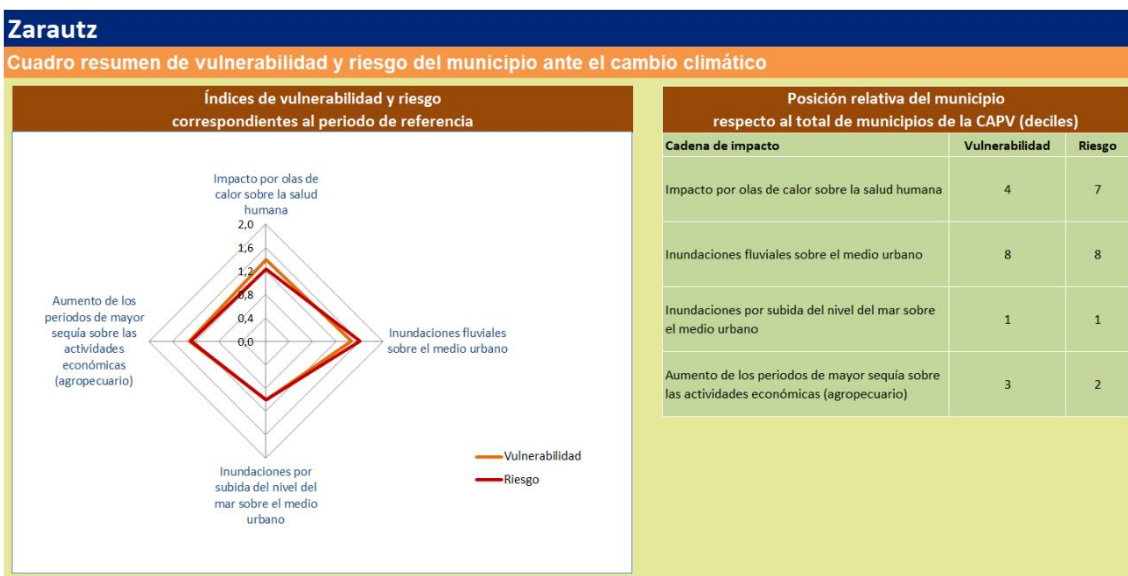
Zarautz

Cuadro resumen de vulnerabilidad y riesgo del municipio ante el cambio climático

Índices de vulnerabilidad y riesgo
correspondientes al periodo de referencia

Impacto por olas de calor sobre la salud humana

2,0
1,6
1,2
0,8
0,4
0,0

Aumento de los periodos de mayor sequía sobre las actividades económicas (agropecuario)

Inundaciones fluviales sobre el medio urbano

Inundaciones por subida del nivel del mar sobre el medio urbano

Vulnerabilidad
Riesgo

Posición relativa del municipio
respecto al total de municipios de la CAPV (deciles)

| Cadena de impacto | Vulnerabilidad | Riesgo |
|---|---|---|
| Impacto por olas de calor sobre la salud humana | 4 | 7 |
| Inundaciones fluviales sobre el medio urbano | 8 | 8 |
| Inundaciones por subida del nivel del mar sobre el medio urbano | 1 | 1 |
| Aumento de los periodos de mayor sequía sobre las actividades económicas (agropecuario) | 3 | 2 |